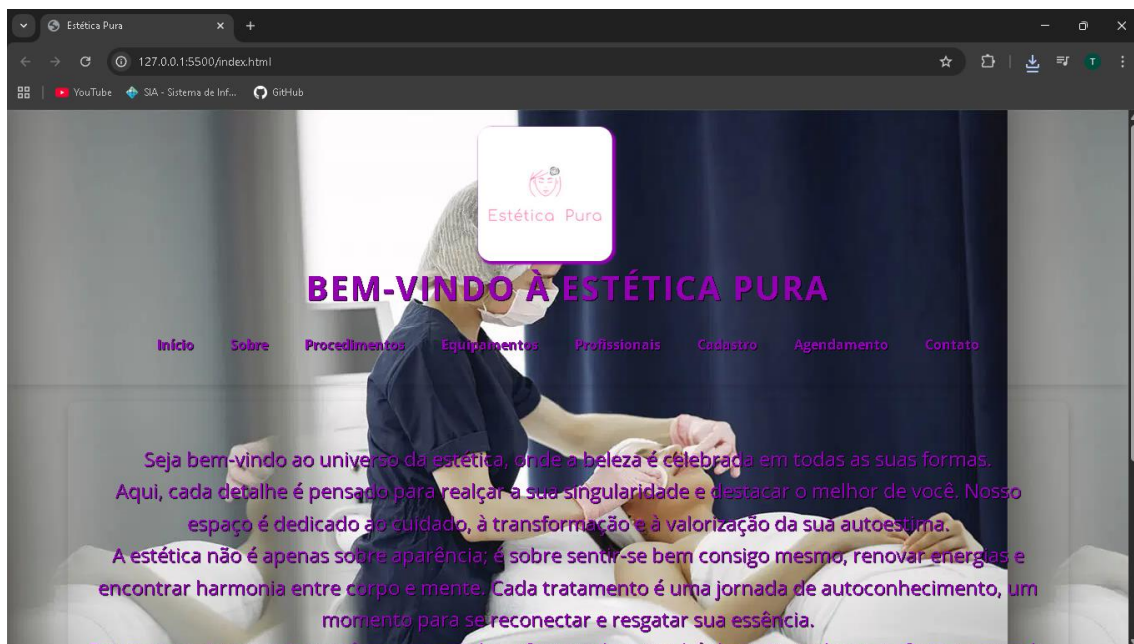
Estética Pura

127.0.0.1:5500/index.html

YouTube SIA - Sistema de Inf... GitHub

T

Estética Pura

BEM-VINDO À ESTÉTICA PURA

Início Sobre Procedimentos Equipamentos Profissionais Cadastro Agendamento Contato

Seja bem-vindo ao universo da estética, onde a beleza é celebrada em todas as suas formas. Aqui, cada detalhe é pensado para realçar a sua singularidade e destacar o melhor de você. Nosso espaço é dedicado ao cuidado, à transformação e à valorização da sua autoestima.
A estética não é apenas sobre aparência; é sobre sentir-se bem consigo mesmo, renovar energias e encontrar harmonia entre corpo e mente. Cada tratamento é uma jornada de autoconhecimento, um momento para se reconectar e resgatar sua essência.